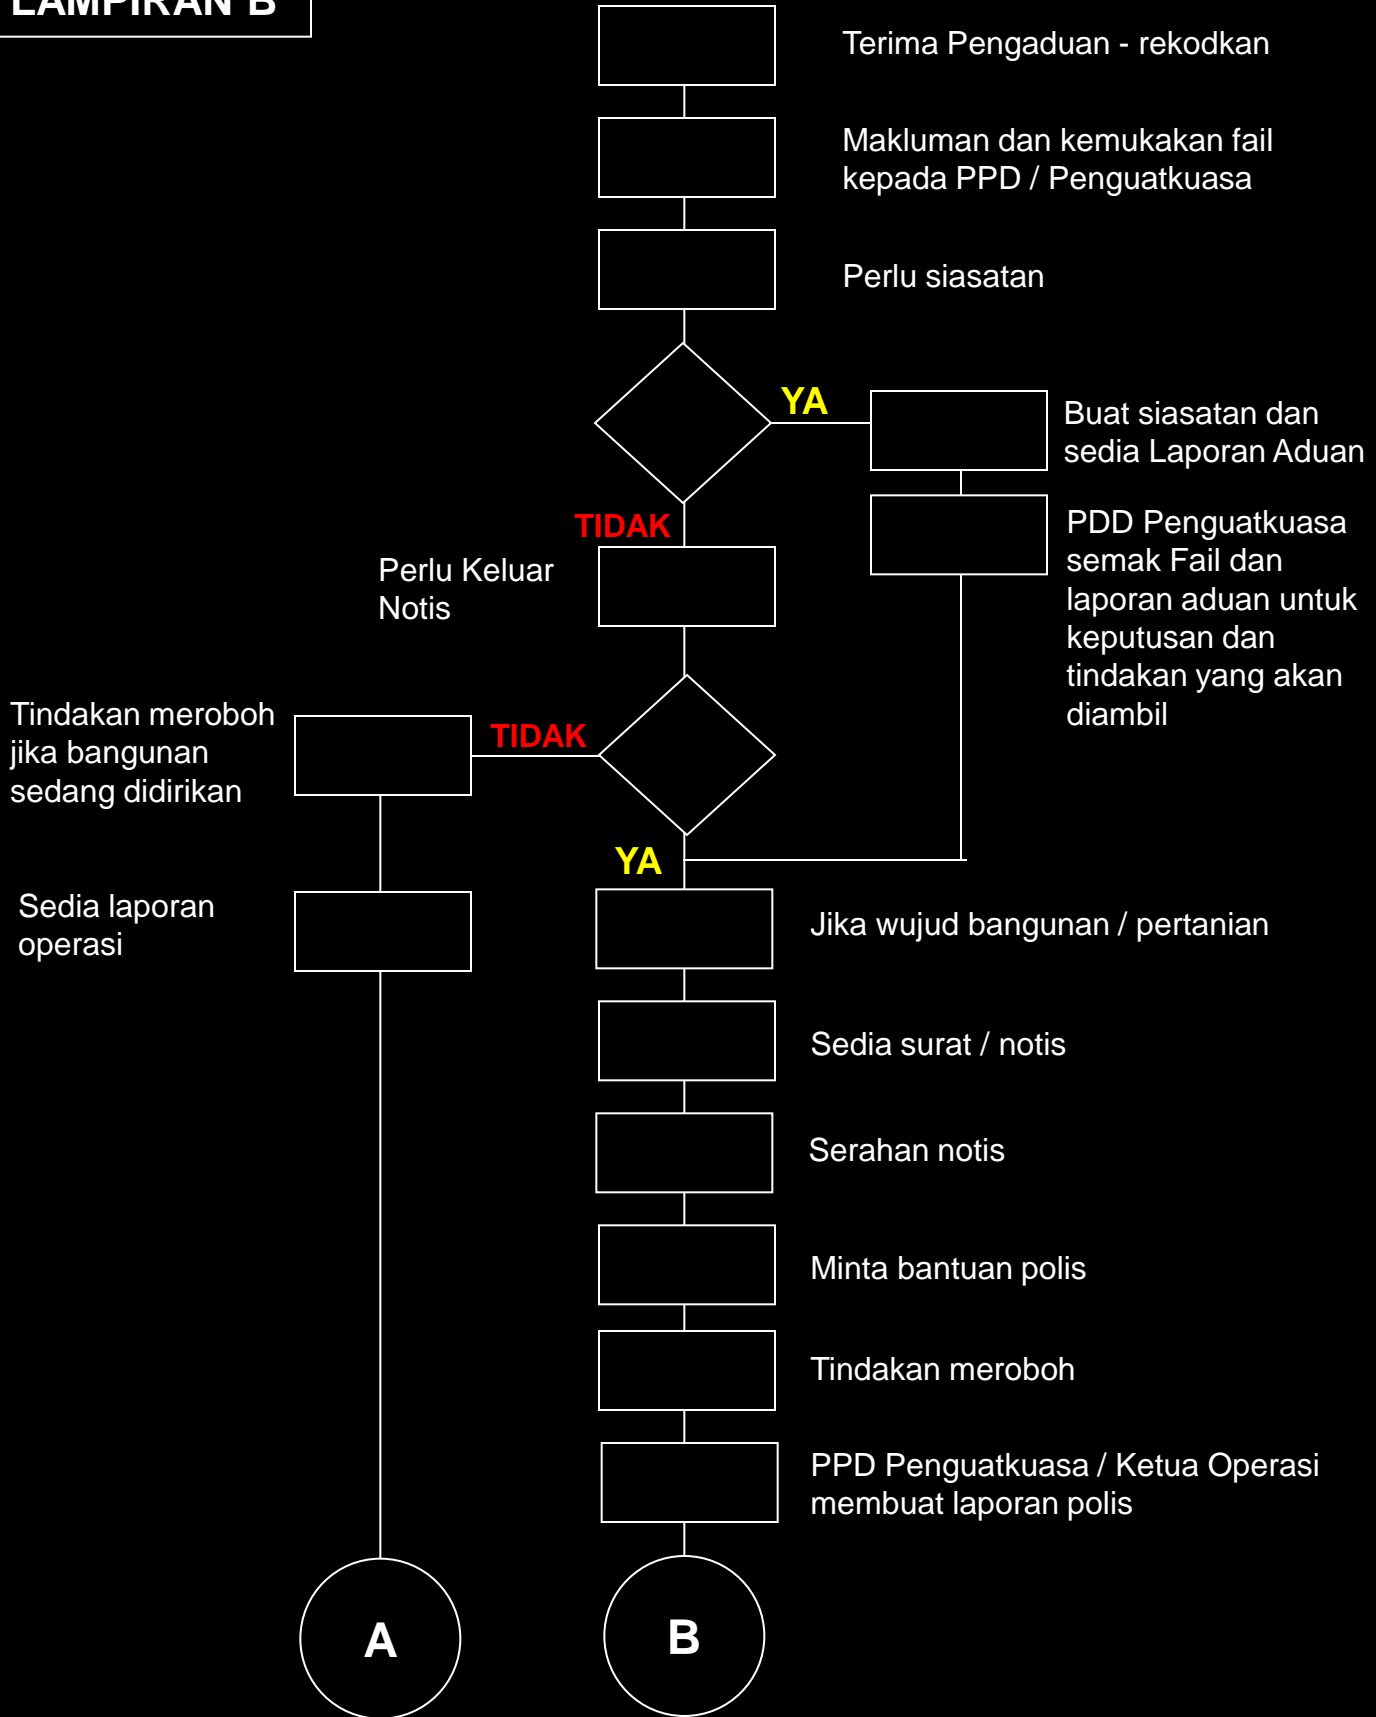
LAMPIRAN B

Terima Pengaduan - rekodkan

Makluman dan kemukakan fail kepada PPD / Penguatkuasa

Perlu siasatan

YA

Buat siasatan dan sedia Laporan Aduan

TIDAK

PDD Penguatkuasa semak Fail dan laporan aduan untuk keputusan dan tindakan yang akan diambil

Perlu Keluar Notis

Tindakan meroboh jika bangunan sedang didirikan

TIDAK

YA

Sedia laporan operasi

Jika wujud bangunan / pertanian

Sedia surat / notis

Serahan notis

Minta bantuan polis

Tindakan meroboh

PPD Penguatkuasa / Ketua Operasi membuat laporan polis

A

B